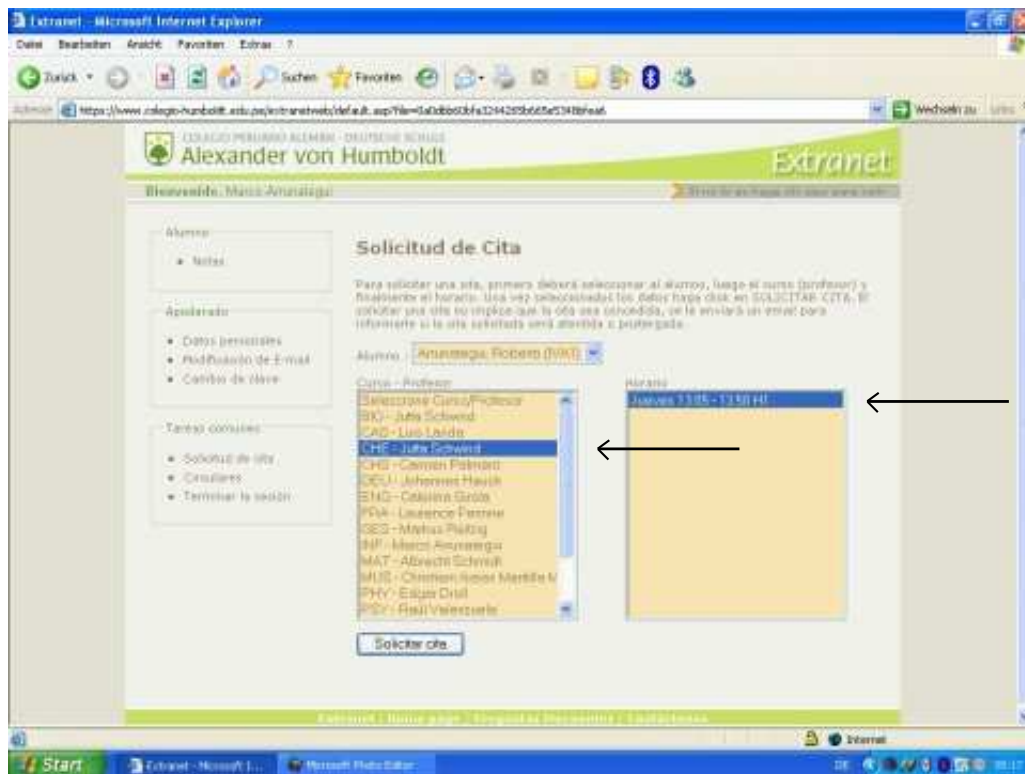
Extranet - Microsoft Internet Explorer

Datei Bearbeiten Ansicht Favoriten Extras ?

Zurück Suchen Favoriten

Adresse https://www.colegio-humboldt.edu.pe/extranetweb/default.asp?file=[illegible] Wechseln zu

COLEGIO PERUANO ALEMÁN - DEUTSCHE SCHULE
Alexander von Humboldt

Extranet

Bienvenido, Marco Aranzaegui

Alumno
• Notas

Apoderado
• Datos personales
• Modificación de E-mail
• Cambio de clave

Tareas comunes
• Solicitud de cita
• Circulares
• Terminar la sesión

Solicitud de Cita

Para solicitar una cita, primero deberá seleccionar al alumno, luego el curso (profesor) y finalmente el horario. Una vez seleccionados los datos haga click en SOLICITAR CITA. El solicitar una cita no implica que la cita sea concedida, se le enviará un email para informarle si la cita solicitada será atendida o postergada.

Alumno: Aranzaegui, Roberto (IVAT)

Curso - Profesor
Seleccione Curso/Profesor
BIO - Jutta Schwind
CAS - Luis Landa
CHE - Jutta Schwind
CHS - Carmen Palmaro
DEU - Johannes Hauck
ENG - Cristina Grosa
FRA - Laurence Pernner
GES - Markus Flathg
INF - Marco Aranzaegui
MAT - Albrecht Schmidt
MUS - Christian Ibáñez Mantilla M
PHY - Edgar Droll
PSY - Raúl Valenzuela

Horario
Jueves 13:05 - 13:50 Hr

Solicitar cita

Extranet | Home page | Preguntas Frecuentes | Contáctenos

Internet

Start Extranet - Microsoft I... Microsoft Photo Editor